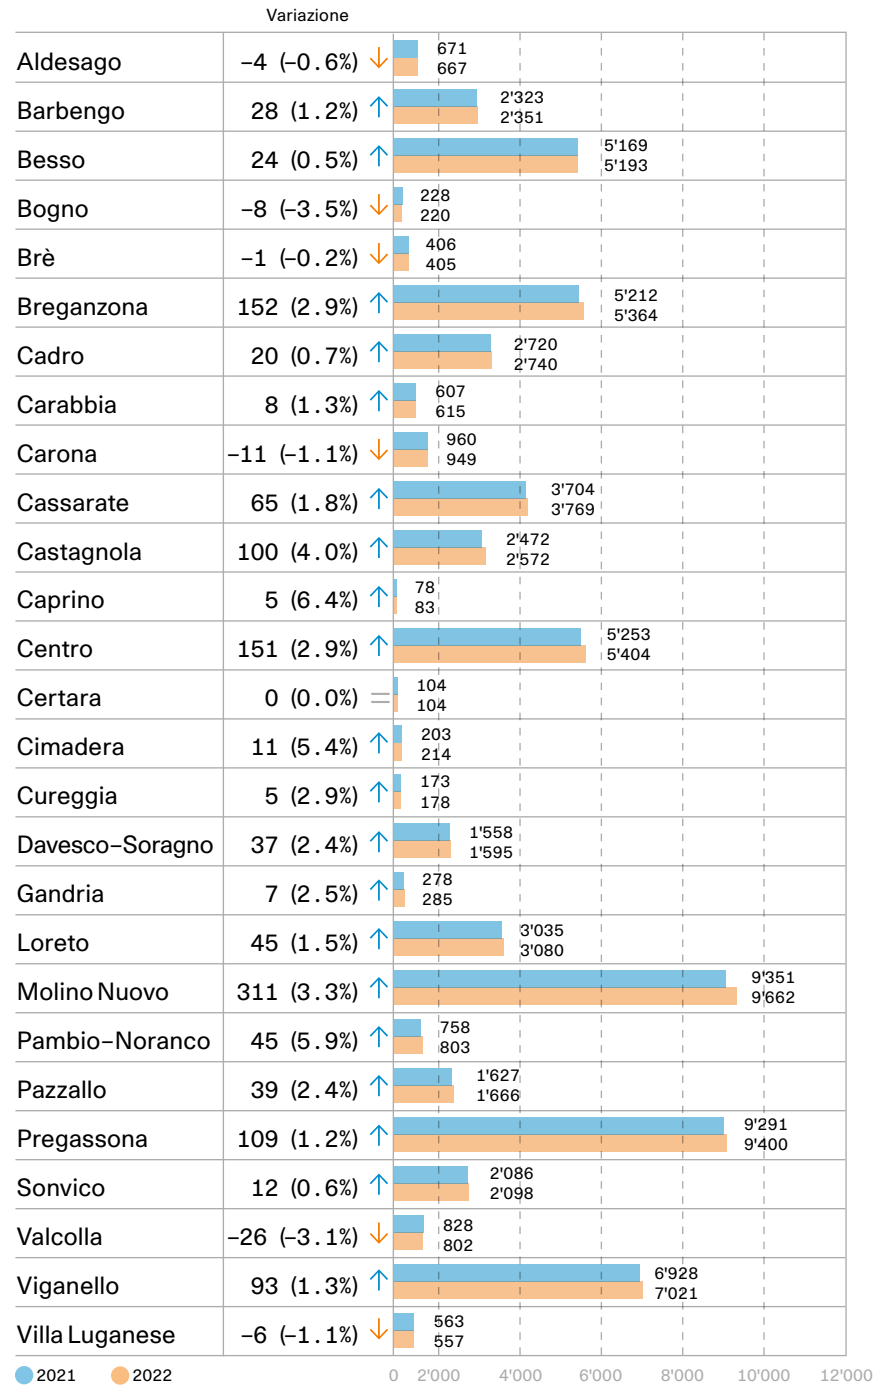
Variazione

| | | |
|---|---|---|
| Aldesago | −4 (−0.6%) ↓ | 671 667 |
| Barbengo | 28 (1.2%) ↑ | 2'323 2'351 |
| Besso | 24 (0.5%) ↑ | 5'169 5'193 |
| Bogno | −8 (−3.5%) ↓ | 228 220 |
| Brè | −1 (−0.2%) ↓ | 406 405 |
| Breganzona | 152 (2.9%) ↑ | 5'212 5'364 |
| Cadro | 20 (0.7%) ↑ | 2'720 2'740 |
| Carabbia | 8 (1.3%) ↑ | 607 615 |
| Carona | −11 (−1.1%) ↓ | 960 949 |
| Cassarate | 65 (1.8%) ↑ | 3'704 3'769 |
| Castagnola | 100 (4.0%) ↑ | 2'472 2'572 |
| Caprino | 5 (6.4%) ↑ | 78 83 |
| Centro | 151 (2.9%) ↑ | 5'253 5'404 |
| Certara | 0 (0.0%) = | 104 104 |
| Cimadera | 11 (5.4%) ↑ | 203 214 |
| Cureggia | 5 (2.9%) ↑ | 173 178 |
| Davesco−Soragno | 37 (2.4%) ↑ | 1'558 1'595 |
| Gandria | 7 (2.5%) ↑ | 278 285 |
| Loreto | 45 (1.5%) ↑ | 3'035 3'080 |
| Molino Nuovo | 311 (3.3%) ↑ | 9'351 9'662 |
| Pambio−Noranco | 45 (5.9%) ↑ | 758 803 |
| Pazzallo | 39 (2.4%) ↑ | 1'627 1'666 |
| Pregassona | 109 (1.2%) ↑ | 9'291 9'400 |
| Sonvico | 12 (0.6%) ↑ | 2'086 2'098 |
| Valcolla | −26 (−3.1%) ↓ | 828 802 |
| Viganello | 93 (1.3%) ↑ | 6'928 7'021 |
| Villa Luganese | −6 (−1.1%) ↓ | 563 557 |

2021 2022

0 2'000 4'000 6'000 8'000 10'000 12'000